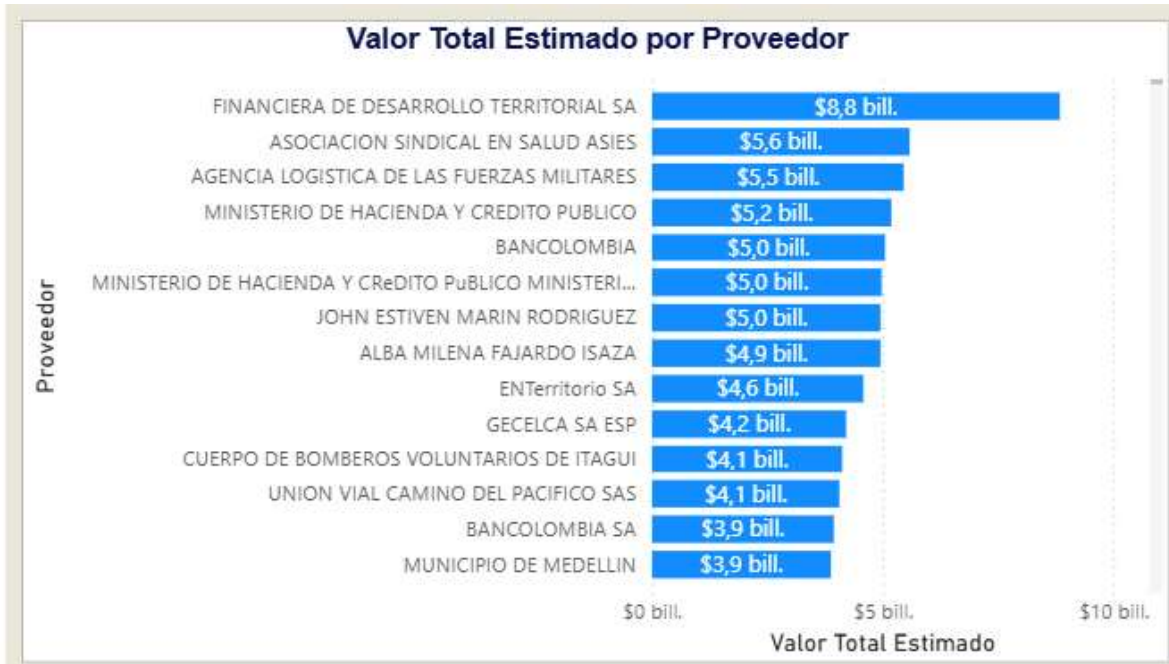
Valor Total Estimado por Proveedor

Proveedor

| Proveedor | Valor Total Estimado |
|---|---|
| FINANCIERA DE DESARROLLO TERRITORIAL SA | $8,8 bill. |
| ASOCIACION SINDICAL EN SALUD ASIES | $5,6 bill. |
| AGENCIA LOGISTICA DE LAS FUERZAS MILITARES | $5,5 bill. |
| MINISTERIO DE HACIENDA Y CREDITO PUBLICO | $5,2 bill. |
| BANCOLOMBIA | $5,0 bill. |
| MINISTERIO DE HACIENDA Y CReDITO PuBLICO MINISTERI... | $5,0 bill. |
| JOHN ESTIVEN MARIN RODRIGUEZ | $5,0 bill. |
| ALBA MILENA FAJARDO ISAZA | $4,9 bill. |
| ENTerritorio SA | $4,6 bill. |
| GECELCA SA ESP | $4,2 bill. |
| CUERPO DE BOMBEROS VOLUNTARIOS DE ITAGUI | $4,1 bill. |
| UNION VIAL CAMINO DEL PACIFICO SAS | $4,1 bill. |
| BANCOLOMBIA SA | $3,9 bill. |
| MUNICIPIO DE MEDELLIN | $3,9 bill. |

$0 bill. $5 bill. $10 bill.

Valor Total Estimado